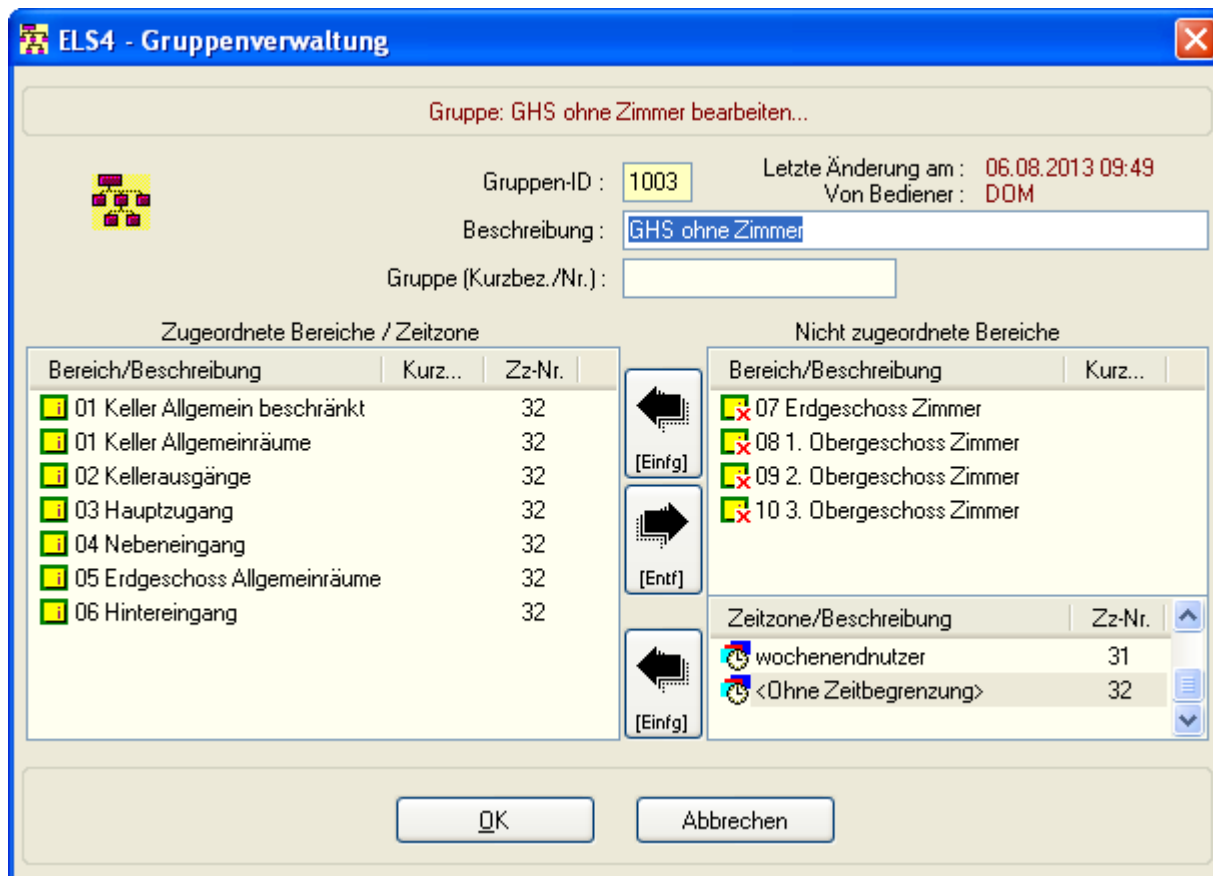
ELS4 - Gruppenverwaltung

Gruppe: GHS ohne Zimmer bearbeiten...

Gruppen-ID : 1003

Letzte Änderung am : 06.08.2013 09:49
Von Bediener : DOM

Beschreibung : GHS ohne Zimmer

Gruppe (Kurzbez./Nr.) :

Zugeordnete Bereiche / Zeitzone

| Bereich/Beschreibung | Kurz... | Zz-Nr. |
|---|---|---|
| 01 Keller Allgemein beschränkt | | 32 |
| 01 Keller Allgemeinräume | | 32 |
| 02 Kellerausgänge | | 32 |
| 03 Hauptzugang | | 32 |
| 04 Nebeneingang | | 32 |
| 05 Erdgeschoss Allgemeinräume | | 32 |
| 06 Hintereingang | | 32 |

[Einfg]

[Entf]

[Einfg]

Nicht zugeordnete Bereiche

| Bereich/Beschreibung | Kurz... |
|---|---|
| 07 Erdgeschoss Zimmer | |
| 08 1. Obergeschoss Zimmer | |
| 09 2. Obergeschoss Zimmer | |
| 10 3. Obergeschoss Zimmer | |

| Zeitzone/Beschreibung | Zz-Nr. |
|---|---|
| wochenendnutzer | 31 |
| <Ohne Zeitbegrenzung> | 32 |

OK

Abbrechen